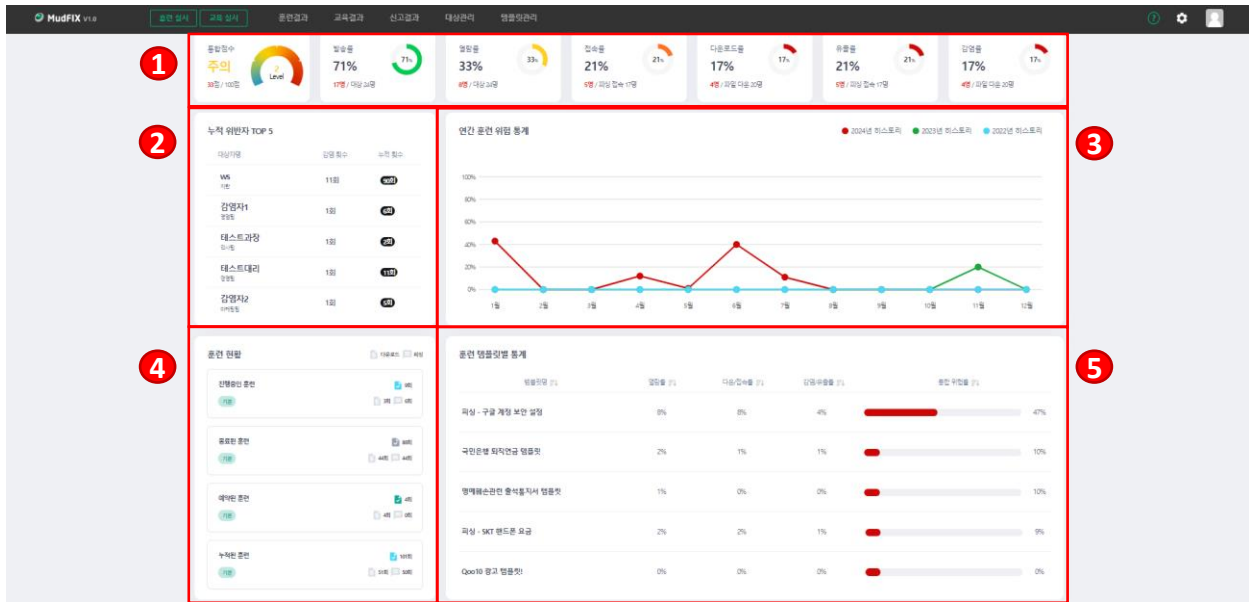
MudFIX V1.0 훈련 실시 교육 실시 훈련결과 교육결과 신고결과 대상관리 템플릿관리

1

종합점수
주의
33점 / 100점
Level

발송률
71%
17명 / 대상 24명
71%

열람률
33%
8명 / 대상 24명
33%

접속률
21%
5명 / 파일 접속 17명
21%

다운로드률
17%
4명 / 파일 다운 20명
17%

유출률
21%
5명 / 파일 접속 17명
21%

감염률
17%
4명 / 파일 다운 20명
17%

2

누적 위반자 TOP 5

| 대상자명 | 감염 횟수 | 누적 횟수 |
|---|---|---|
| ws 지원 | 11회 | 16회 |
| 감염자1 영업팀 | 1회 | 6회 |
| 테스트과장 회사팀 | 1회 | 2회 |
| 테스트대리 영업팀 | 1회 | 11회 |
| 감염자2 마케팅팀 | 1회 | 6회 |

3

연간 훈련 위험 통계
2024년 히스토리 2023년 히스토리 2022년 히스토리
100% 80% 60% 40% 20% 0%
1월 2월 3월 4월 5월 6월 7월 8월 9월 10월 11월 12월

4

훈련 현황 다운로드 메일

진행중인 훈련 기본 1회 3회 0회
종료된 훈련 기본 38회 44회 44회
예약된 훈련 기본 4회 4회 3회
누적된 훈련 기본 131회 51회 58회

5

훈련 템플릿별 통계

| 템플릿명 | 열람률 | 다운/접속률 | 감염유출률 | 종합 위험률 |
|---|---|---|---|---|
| 피싱 - 구글 계정 보안 설정 | 8% | 8% | 4% | 47% |
| 국민은행 퇴직연금 템플릿 | 2% | 1% | 1% | 10% |
| 명예훼손관련 출석통지서 템플릿 | 1% | 0% | 0% | 10% |
| 피싱 - SKT 핸드폰 요금 | 2% | 2% | 1% | 9% |
| Qoo10 광고 템플릿! | 0% | 0% | 0% | 0% |